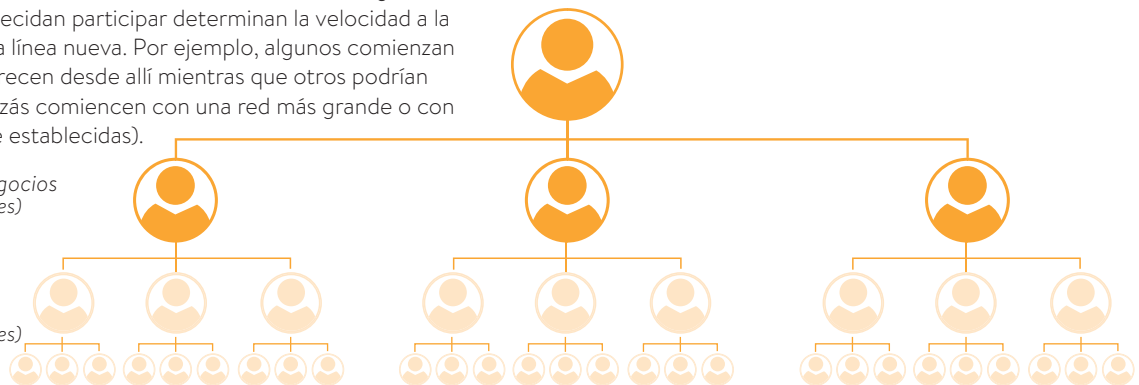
ecidan participar determinan la velocidad a la a línea nueva. Por ejemplo, algunos comienzan recen desde allí mientras que otros podrían zás comiencen con una red más grande o con e establecidas).

gocios
es)

es)